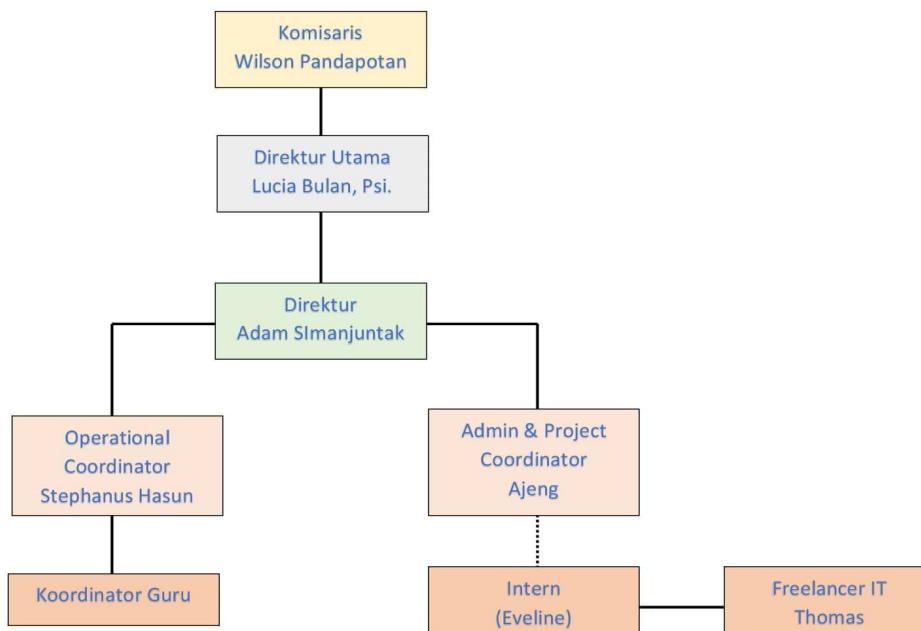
Komisaris
Wilson Pandapotan

Direktur Utama
Lucia Bulan, Psi.

Direktur
Adam SImanjuntak

Operational
Coordinator
Stephanus Hasun

Admin & Project
Coordinator
Ajeng

Koordinator Guru

Intern
(Eveline)

Freelancer IT
Thomas